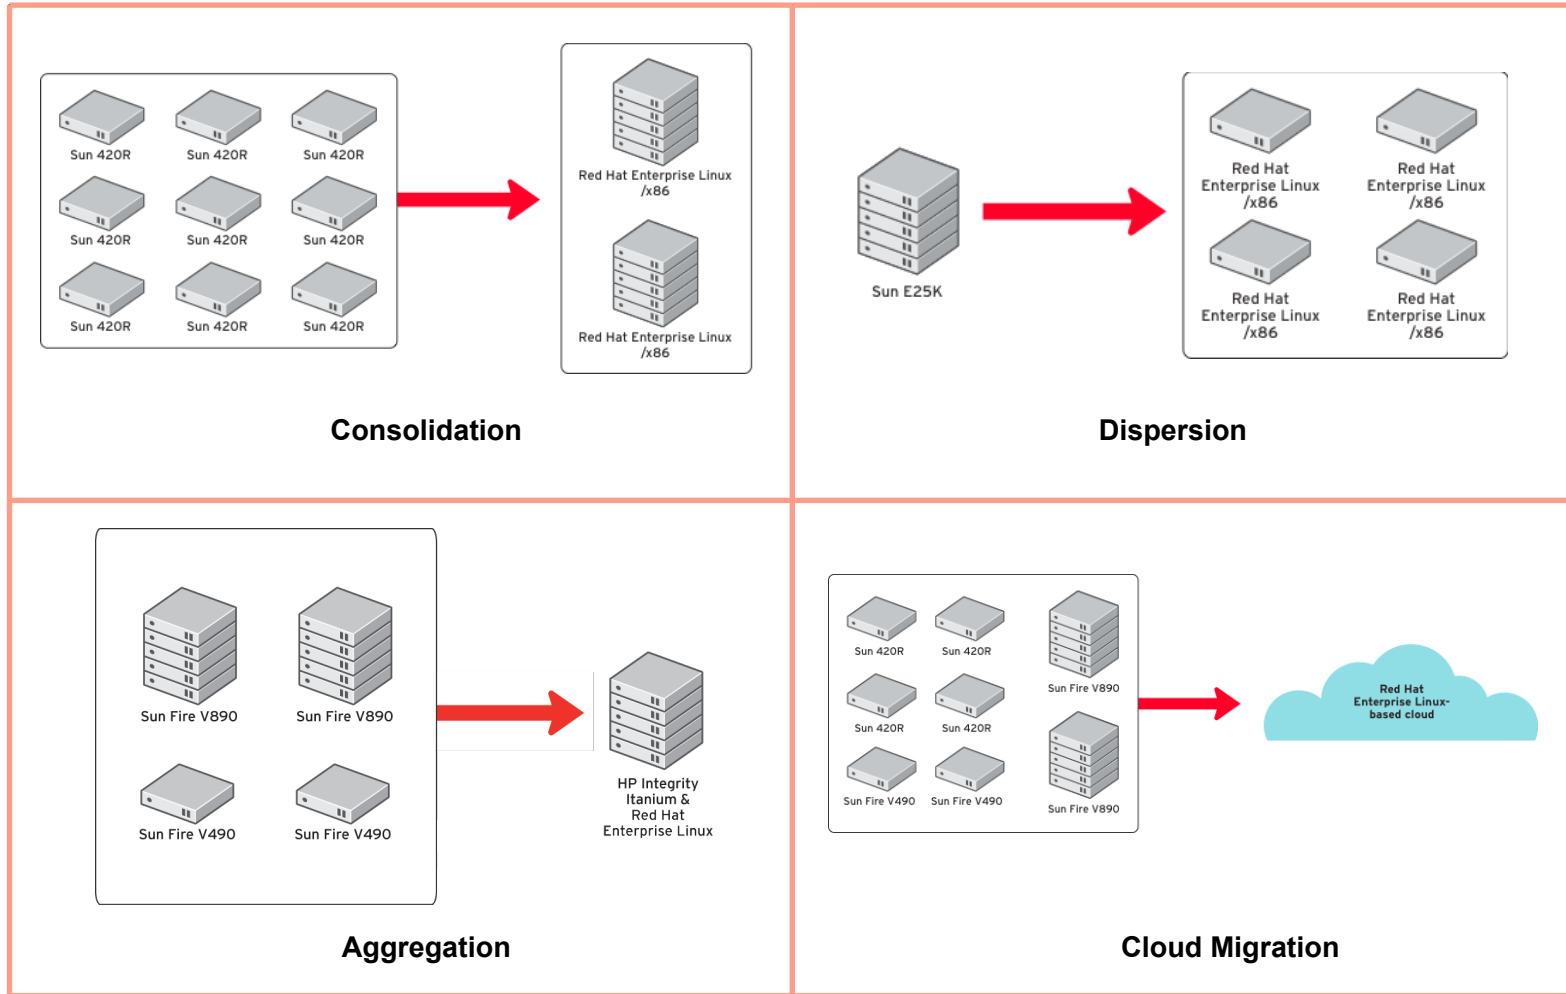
Sun 420R
Sun 420R
Sun 420R
Sun 420R
Sun 420R
Sun 420R
Sun 420R
Sun 420R
Sun 420R

Red Hat Enterprise Linux /x86

Red Hat Enterprise Linux /x86

Consolidation

Sun E25K

Red Hat Enterprise Linux /x86

Red Hat Enterprise Linux /x86

Red Hat Enterprise Linux /x86

Red Hat Enterprise Linux /x86

Dispersion

Sun Fire V890
Sun Fire V890
Sun Fire V490
Sun Fire V490

HP Integrity Itanium & Red Hat Enterprise Linux

Aggregation

Sun 420R
Sun 420R
Sun Fire V890
Sun 420R
Sun 420R
Sun Fire V490
Sun Fire V490
Sun Fire V890

Red Hat Enterprise Linux-based cloud

Cloud Migration